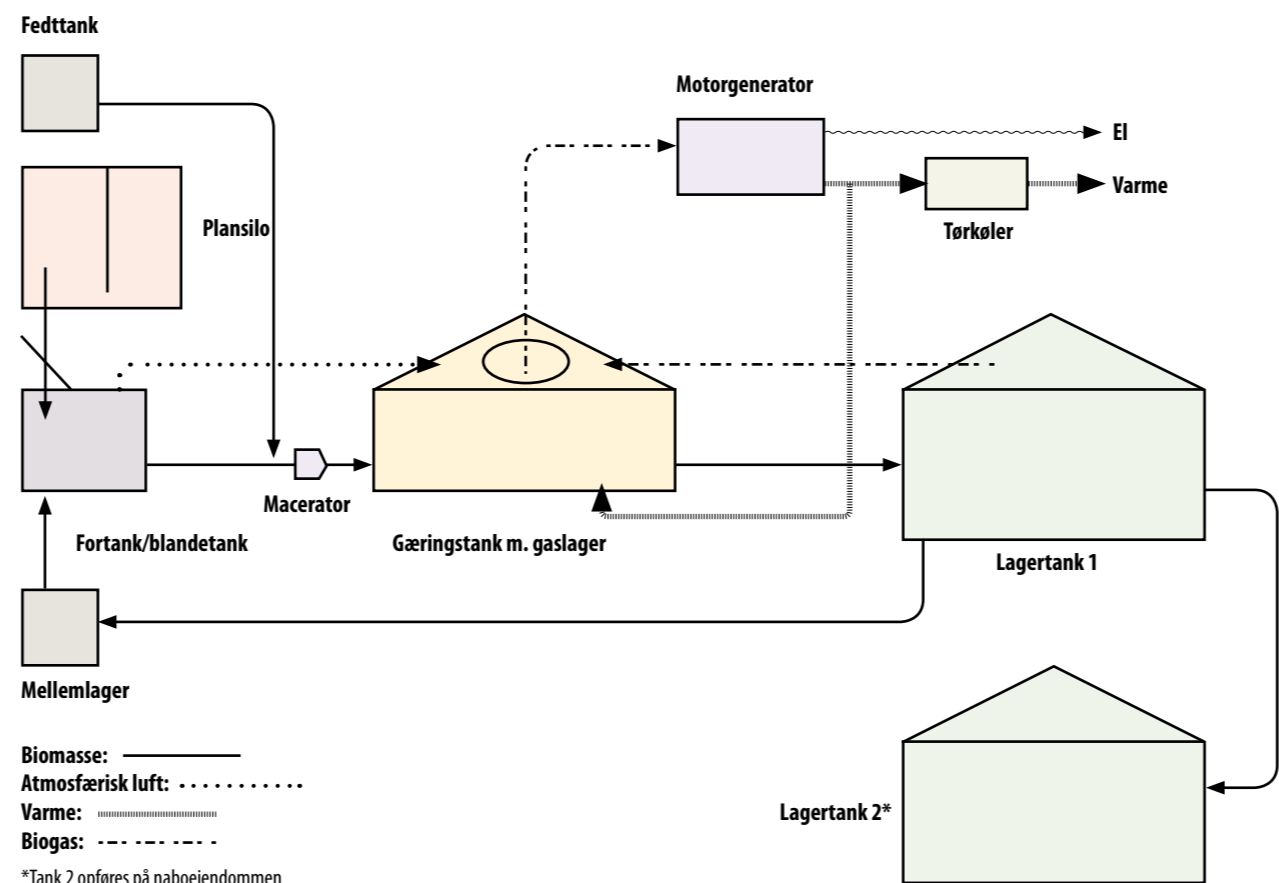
Fedttank

Plansilo

Motorgenerator

El

Varme

Tørkøler

Fortank/blandetank

Macerator

Gæringstank m. gaslager

Lagertank 1

Mellemlager

Biomasse:
Atmosfærisk luft:
Varme:
Biogas:

*Tank 2 opføres på naboejendommen

Lagertank 2*